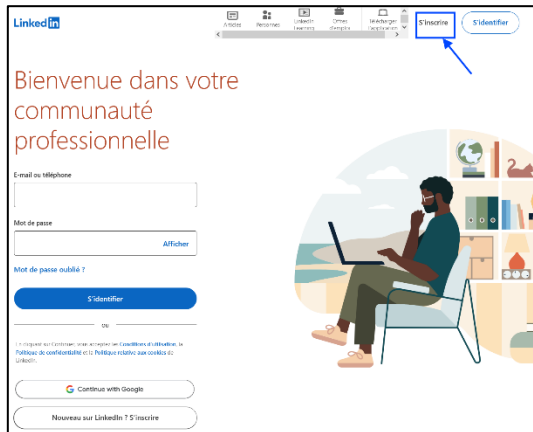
Linkedin

Articles Personnes LinkedIn Learning Offres d'emploi Télécharger l'application

S'inscrire S'identifier

Bienvenue dans votre communauté professionnelle

E-mail ou téléphone

Mot de passe

Afficher

Mot de passe oublié ?

S'identifier

ou

En cliquant sur Continuer, vous acceptez les Conditions d'utilisation, la Politique de confidentialité et la Politique relative aux cookies de LinkedIn.

Continue with Google

Nouveau sur LinkedIn ? S'inscrire